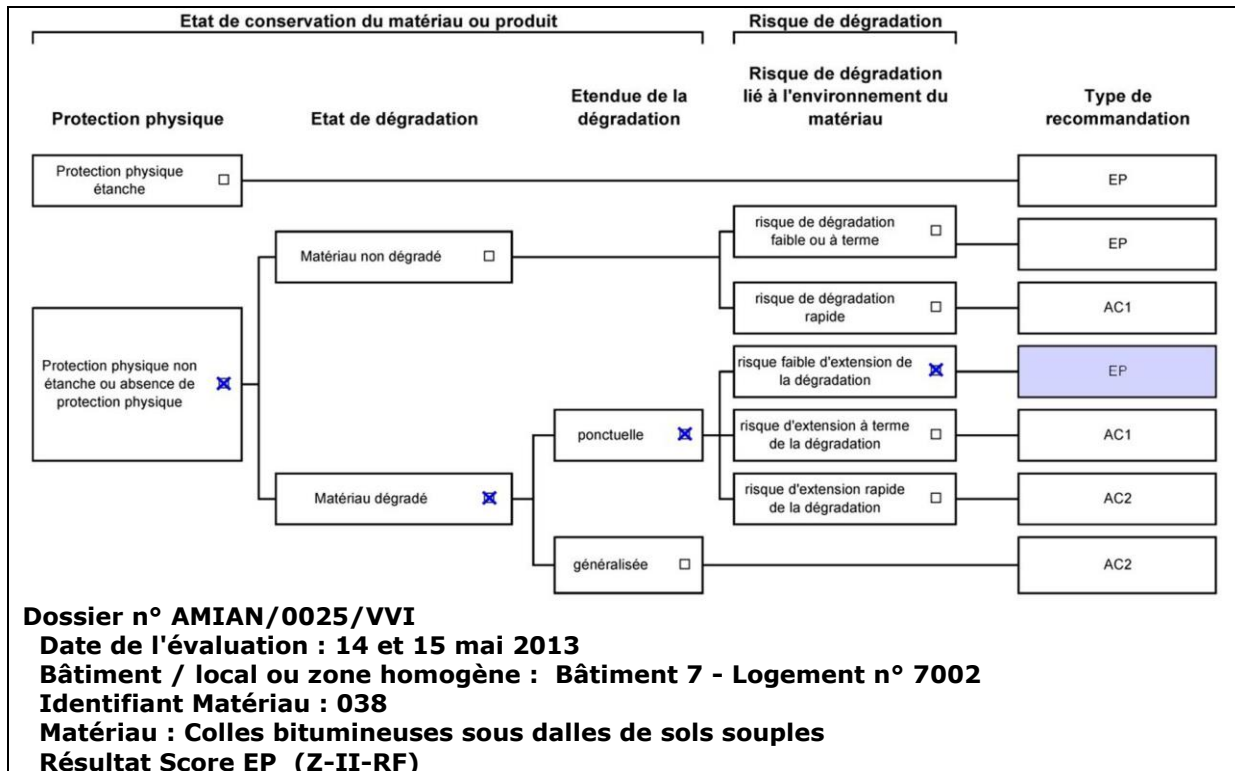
Etat de conservation du matériau ou produit

Risque de dégradation

Protection physique

Etat de dégradation

Etendue de la dégradation

Risque de dégradation lié à l'environnement du matériau

Type de recommandation

Protection physique étanche ☐

EP

Matériau non dégradé ☐

risque de dégradation faible ou à terme ☐

EP

risque de dégradation rapide ☐

AC1

Protection physique non étanche ou absence de protection physique ☒

risque faible d'extension de la dégradation ☒

EP

ponctuelle ☒

risque d'extension à terme de la dégradation ☐

AC1

Matériau dégradé ☒

risque d'extension rapide de la dégradation ☐

AC2

généralisée ☐

AC2

Dossier n° AMIAN/0025/VVI
Date de l'évaluation : 14 et 15 mai 2013
Bâtiment / local ou zone homogène : Bâtiment 7 - Logement n° 7002
Identifiant Matériau : 038
Matériau : Colles bitumineuses sous dalles de sols souples
Résultat Score EP (Z-II-RF)